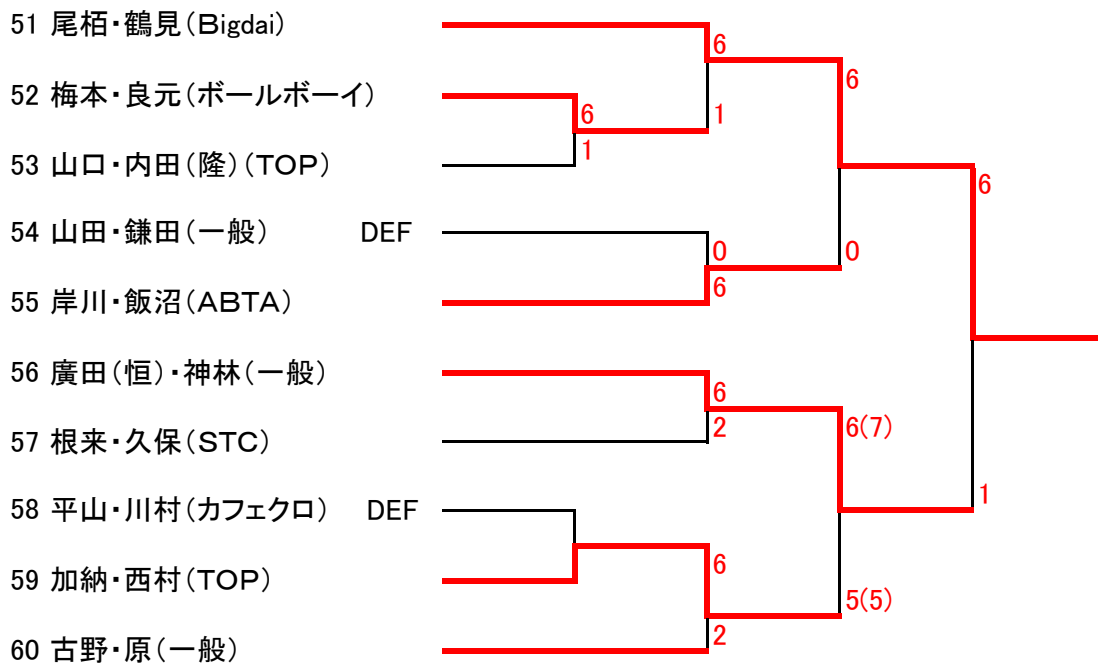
51 尾栢・鶴見（Bigdai）
52 梅本・良元（ボールボーイ）
53 山口・内田（隆）（TOP）
54 山田・鎌田（一般） DEF
55 岸川・飯沼（ABTA）
56 廣田（恒）・神林（一般）
57 根来・久保（STC）
58 平山・川村（カフェクロ） DEF
59 加納・西村（TOP）
60 古野・原（一般）

6
1
6
1
6
0
6
0
6
6
2
6(7)
1
6
5(5)
2